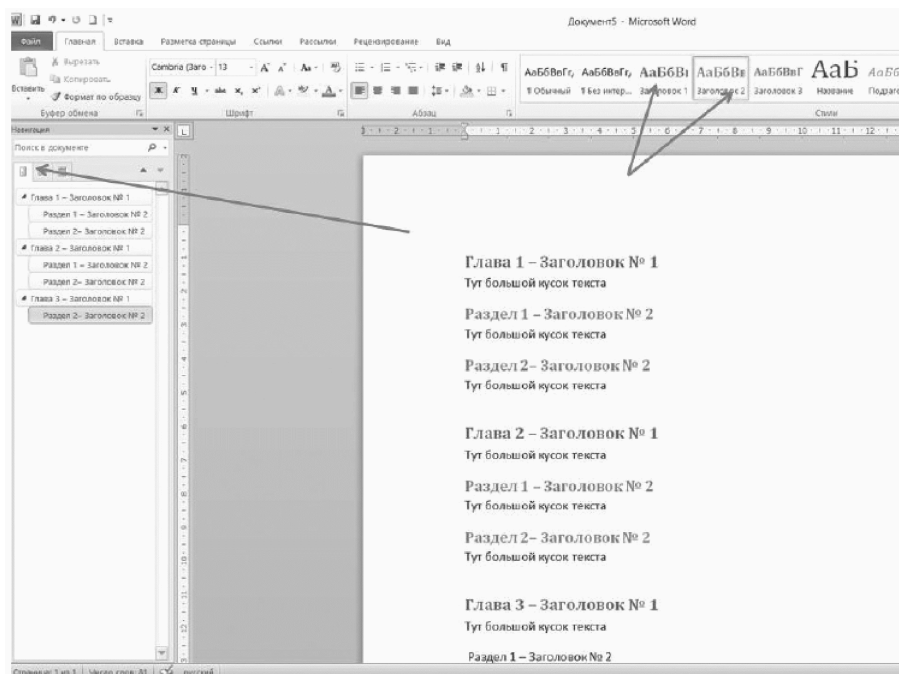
Документ5 - Microsoft Word

Файл Главная Вставка Разметка страницы Ссылки Рассылки Рецензирование Вид

Вырезать
Копировать
Вставить
Формат по образцу
Буфер обмена

Cambria (Заго - 13
Шрифт

Абзац

АаБбВвГг, АаБбВвГг, АаБбВ АаБбВв АаБбВвГ АаБ АаБб
¶ Обычный ¶ Без интер... Заголовок 1 Заголовок 2 Заголовок 3 Название Подзаго
Стили

Навигация
Поиск в документе

Глава 1 – Заголовок № 1
Раздел 1 – Заголовок № 2
Раздел 2– Заголовок № 2
Глава 2 – Заголовок № 1
Раздел 1 – Заголовок № 2
Раздел 2– Заголовок № 2
Глава 3 – Заголовок № 1
Раздел 2– Заголовок № 2

Глава 1 – Заголовок № 1
Тут большой кусок текста

Раздел 1 – Заголовок № 2
Тут большой кусок текста

Раздел 2– Заголовок № 2
Тут большой кусок текста

Глава 2 – Заголовок № 1
Тут большой кусок текста

Раздел 1 – Заголовок № 2
Тут большой кусок текста

Раздел 2– Заголовок № 2
Тут большой кусок текста

Глава 3 – Заголовок № 1
Тут большой кусок текста

Раздел 1 – Заголовок № 2

Страница: 1 из 1 Число слов: 41 русский